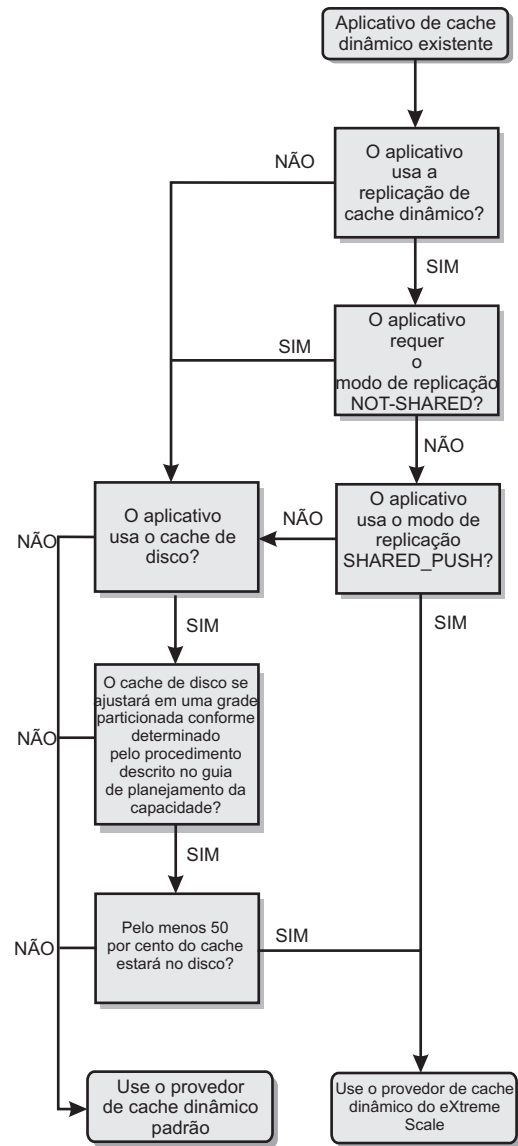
Aplicativo de cache dinâmico existente

NÃO

O aplicativo usa a replicação de cache dinâmico?

SIM

SIM

O aplicativo requer o modo de replicação NOT-SHARED?

NÃO

NÃO

O aplicativo usa o cache de disco?

NÃO

O aplicativo usa o modo de replicação SHARED_PUSH?

SIM

SIM

O cache de disco se ajustará em uma grade particionada conforme determinado pelo procedimento descrito no guia de planejamento da capacidade?

NÃO

SIM

NÃO

Pelo menos 50 por cento do cache estará no disco?

SIM

Use o provedor de cache dinâmico padrão

Use o provedor de cache dinâmico do eXtreme Scale